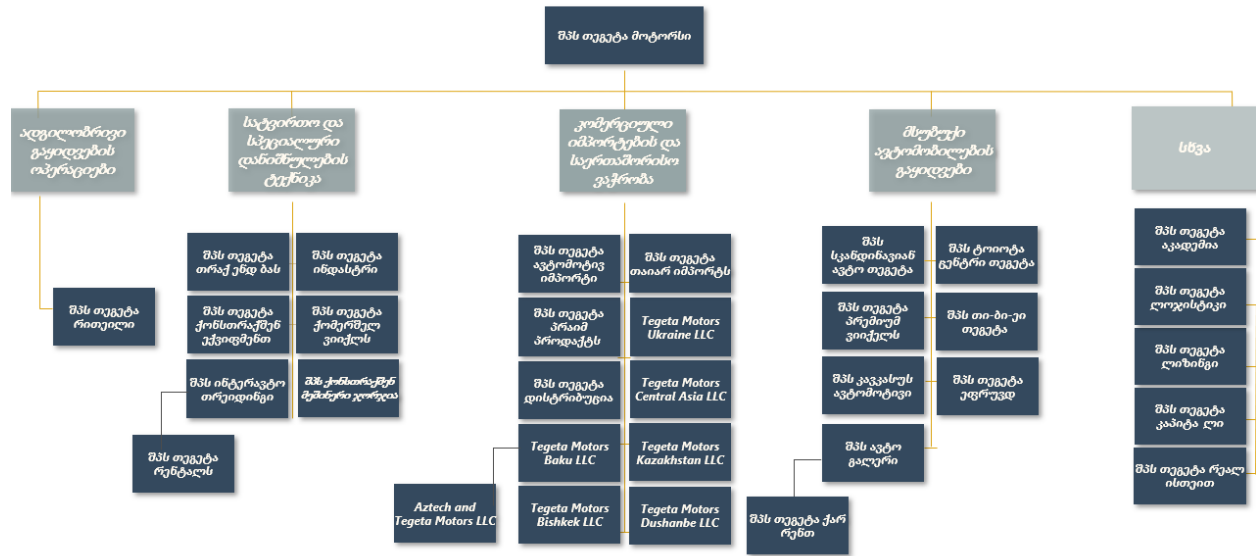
შპს თეგეტა მოტორსი

ადგილობრივი გაყიდვების ოპერაციები

სატვირთო და სპეციალური დანიშნულების ტექნიკა

კომერციული იმპორტების და საერთაშორისო ვაჭრობა

მსუბუქი ავტომობილების გაყიდვები

სხვა

შპს თეგეტა რითეილი

შპს ინტერავტო თრეიდინგი

შპს თეგეტა რენტალს

შპს თეგეტა თრაქ ენდ ბას

შპს თეგეტა ინდასტრი

შპს თეგეტა ქონსთრაქშენ ექვიფმენთ

შპს თეგეტა ქომერშელ ვიიქლს

შპს ქონსთრაქშენ მეშინერი ჯორჯია

შპს თეგეტა ავტომოტივ იმპორტი

შპს თეგეტა თაიარ იმპორტს

შპს თეგეტა პრაიმ პროდაქტს

Tegeta Motors Ukraine LLC

შპს თეგეტა დისტრიბუცია

Tegeta Motors Central Asia LLC

Tegeta Motors Baku LLC

Tegeta Motors Kazakhstan LLC

Aztech and Tegeta Motors LLC

Tegeta Motors Bishkek LLC

Tegeta Motors Dushanbe LLC

შპს სკანდინავიან ავტო თეგეტა

შპს ტოიოტა ცენტრი თეგეტა

შპს თეგეტა პრემიუმ ვიიქლს

შპს თი-ბი-ეი თეგეტა

შპს კავკასუს ავტომოტივი

შპს თეგეტა ეფრუვდ

შპს ავტო გალერი

შპს თეგეტა ქარ რენთ

შპს თეგეტა აკადემია

შპს თეგეტა ლოჯისტიკი

შპს თეგეტა ლიზინგი

შპს თეგეტა კაპიტა ლი

შპს თეგეტა რეალ ისთეით